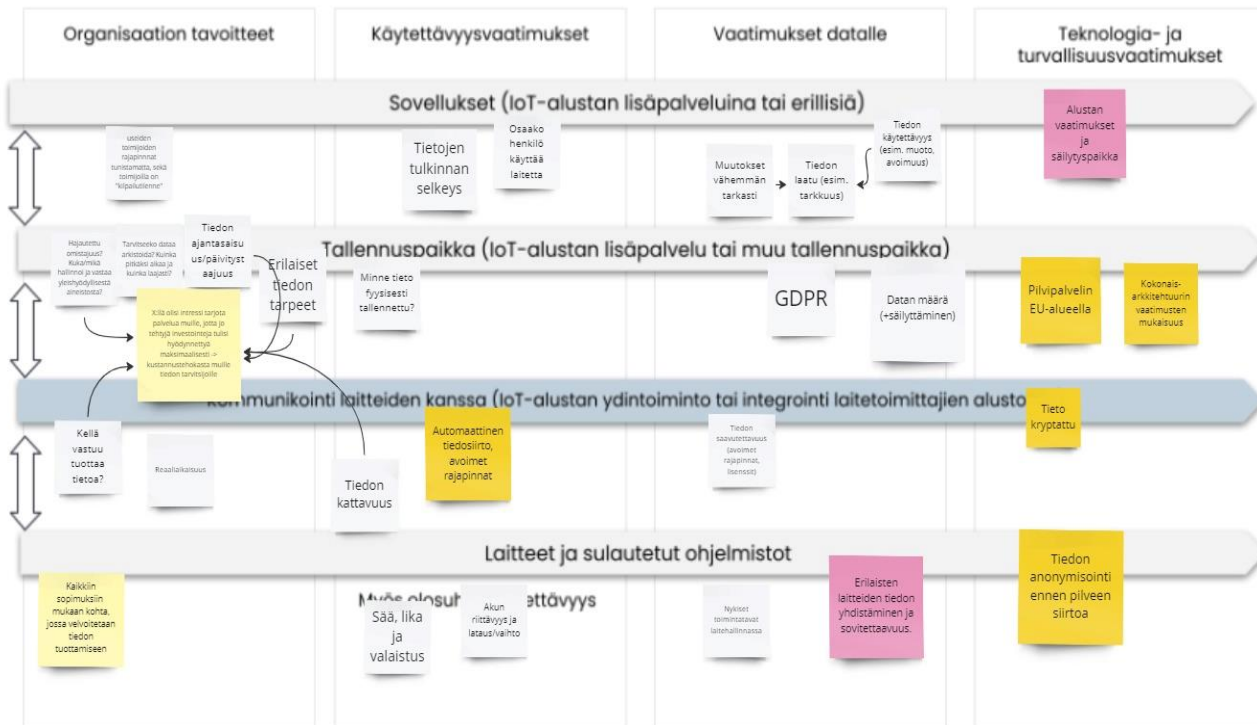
Organisaation tavoitteet

Käytettävyysvaatimukset

Vaatimukset datalle

Teknologia- ja turvallisuusvaatimukset

Sovellukset (IoT-alustan lisäpalveluina tai erillisiä)

useiden toimijoiden rajapinnat tunistamatta, sekä toimijoilla on "kilpailutlenne"

Tietojen tulkinnan selkeys

Osaako henkilö käyttää laitetta

Muutokset vähemmän tarkasti

Tiedon laatu (esim. tarkkuus)

Tiedon käytettävyys (esim. muoto, avoimuus)

Alustan vaatimukset ja säilytyspaikka

Hajautettu omistajuus? Kuka/mikä hallinnoi ja vastaa yleishyödyllisestä aineistosta?

Tarvitseeko dataa arkistoida? Kuinka pitkäksi aikaa ja kuinka laajasti?

Tiedon ajantasaisuus/päivitystaajuus

Erilaiset tiedon tarpeet

Tallennuspaikka (IoT-alustan lisäpalvelu tai muu tallennuspaikka)

Minne tieto fyysisesti tallennettu?

GDPR

Datan määrä (+säilyttäminen)

Pilvipalvelin EU-alueella

Kokonais-arkkitehtuurin vaatimusten mukaisuus

Killä olisi intressi tarjota palvelua muille, jotta jo tehtyjä investointeja tulisi hyödynnettyä maksimaalisesti -> kustannustehokasta muille tiedon tarvitsijoille

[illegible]mmunikointi laitteiden kanssa (IoT-alustan ydintoiminto tai integrointi laitetoimittajien alusto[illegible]

Tieto kryptattu

Kellä vastuu tuottaa tietoa?

Reaaliaikaisuus

Automaattinen tiedosiirto, avoimet rajapinnat

Tiedon kattavuus

Tiedon saavutettavuus (avoimet rajapinnat, lisenssit)

Laitteet ja sulautetut ohjelmistot

Tiedon anonymisointi ennen pilveen siirtoa

Kaikkiin sopimuksiin mukaan kohta, jossa velvoitetaan tiedon tuottamiseen

Myös olosuh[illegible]ettävyys

Sää, lika ja valaistus

Akun riittävyys ja lataus/vaihto

Nykiset toimintatavat laitehallinnassa

Erilaisten laitteiden tiedon yhdistäminen ja sovitettaavuus.